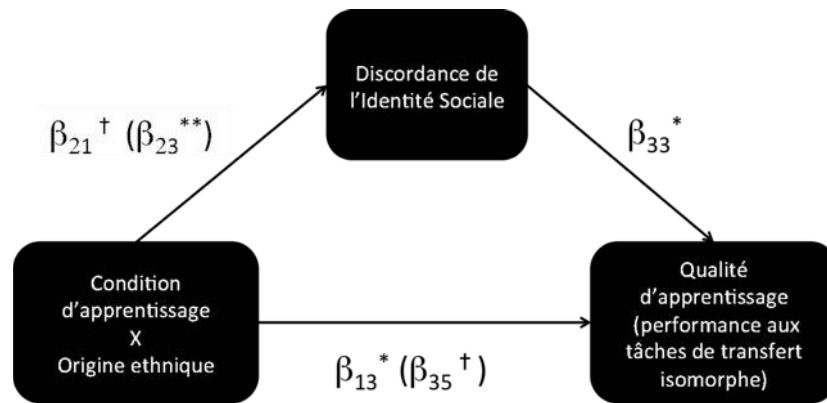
Discordance de l'Identité Sociale

$\beta_{21}^{\dagger}$ ($\beta_{23}^{**}$)

$\beta_{33}^{*}$

Condition d'apprentissage X Origine ethnique

Qualité d'apprentissage (performance aux tâches de transfert isomorphe)

$\beta_{13}^{*}$ ($\beta_{35}^{\dagger}$)